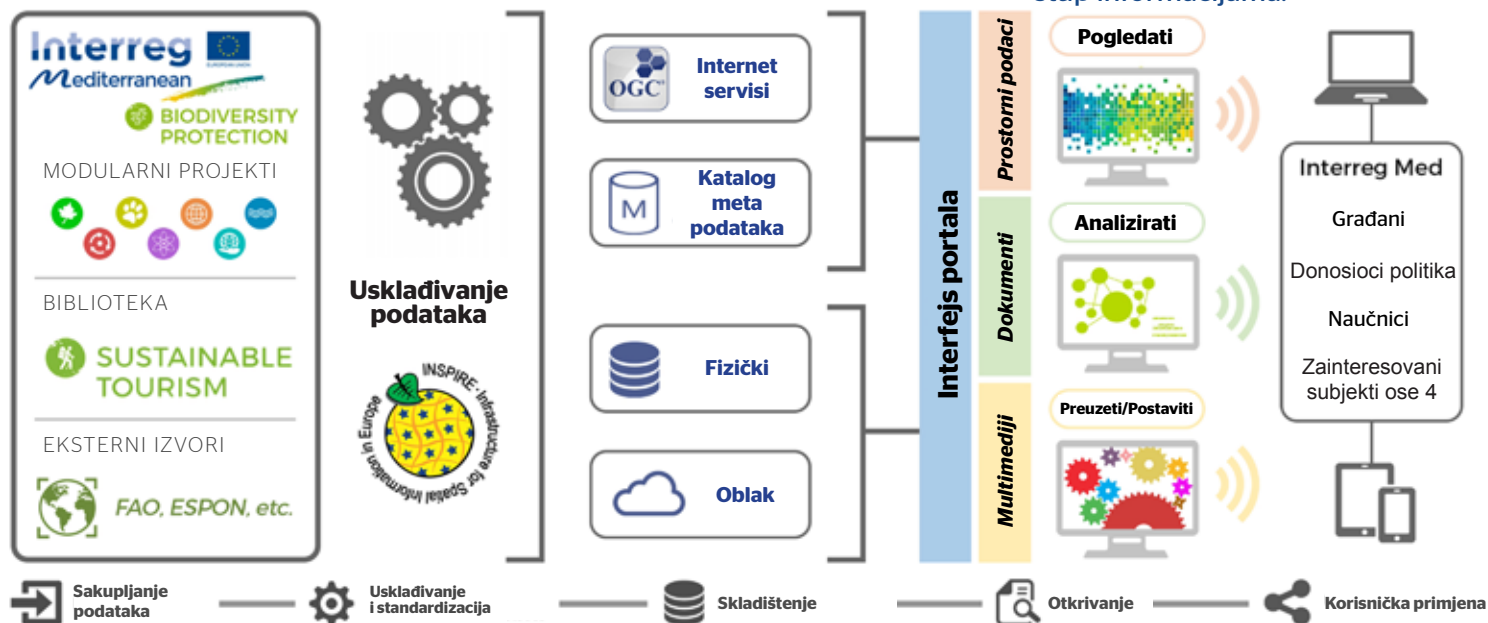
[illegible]

Interreg
Mediterranean

BIODIVERSITY PROTECTION

MODULARNI PROJEKTI

BIBLIOTEKA

SUSTAINABLE TOURISM

EKSTERNI IZVORI

FAO, ESPON, etc.

Usklađivanje podataka

INSPIRE · Infrastructure for Spatial Information in Europe

OGC

Internet servisi

M

Katalog meta podataka

Fizički

Oblak

Interfejs portala

Prostorni podaci

Dokumenti

Multimediji

Pogledati

Analizirati

Preuzeti/Postaviti

Interreg Med

Građani

Donosioci politika

Naučnici

Zainteresovani subjekti ose 4

Sakupljanje podataka

Usklađivanje i standardizacija

Skladištenje

Otkrivanje

Korisnička primjena